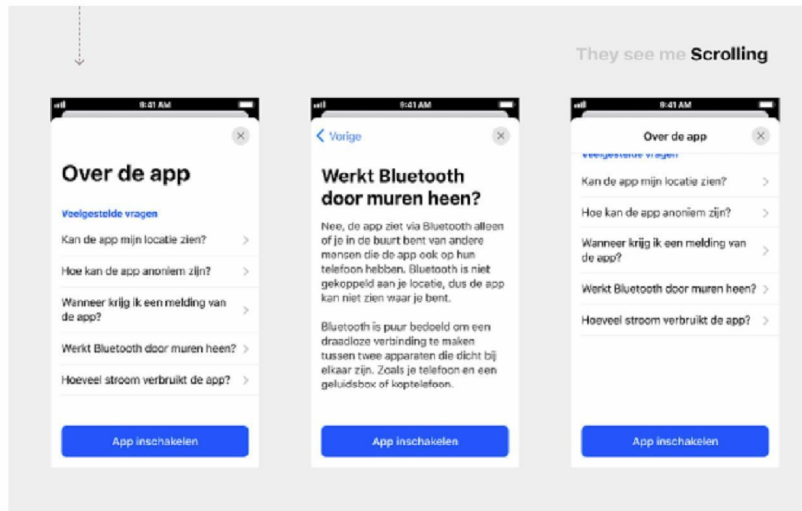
They see me Scrolling

9:41 AM

Over de app

Veelgestelde vragen

Kan de app mijn locatie zien?

Hoe kan de app anoniem zijn?

Wanneer krijg ik een melding van de app?

Werkt Bluetooth door muren heen?

Hoeveel stroom verbruikt de app?

App inschakelen

9:41 AM

Vorige

Werkt Bluetooth door muren heen?

Nee, de app ziet via Bluetooth alleen of je in de buurt bent van andere mensen die de app ook op hun telefoon hebben. Bluetooth is niet gekoppeld aan je locatie, dus de app kan niet zien waar je bent.

Bluetooth is puur bedoeld om een draadloze verbinding te maken tussen twee apparaten die dicht bij elkaar zijn. Zoals je telefoon en een geluidsbox of koptelefoon.

App inschakelen

9:41 AM

Over de app

Veelgestelde vragen

Kan de app mijn locatie zien?

Hoe kan de app anoniem zijn?

Wanneer krijg ik een melding van de app?

Werkt Bluetooth door muren heen?

Hoeveel stroom verbruikt de app?

App inschakelen